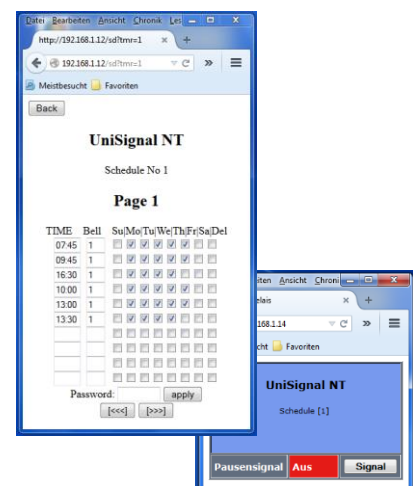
Datei Bearbeiten Ansicht Chronik Les

http://192.168.1.12/sd?tmr=1

192.168.1.12/sd?tmr=1

Meistbesucht Favoriten

Back

UniSignal NT

Schedule No 1

Page 1

| TIME | Bell | Su | Mo | Tu | We | Th | Fr | Sa | Del |
|---|---|---|---|---|---|---|---|---|---|
| 07:45 | 1 | | | | | | | | |
| 09:45 | 1 | | | | | | | | |
| 16:30 | 1 | | | | | | | | |
| 10:00 | 1 | | | | | | | | |
| 13:00 | 1 | | | | | | | | |
| 13:30 | 1 | | | | | | | | |
| | | | | | | | | | |
| | | | | | | | | | |
| | | | | | | | | | |
| | | | | | | | | | |

Password: apply

[<<<] [>>>]

eiten Ansicht Chronik

elais

168.1.14

cht Favoriten

UniSignal NT

Schedule [1]

Pausensignal Aus Signal